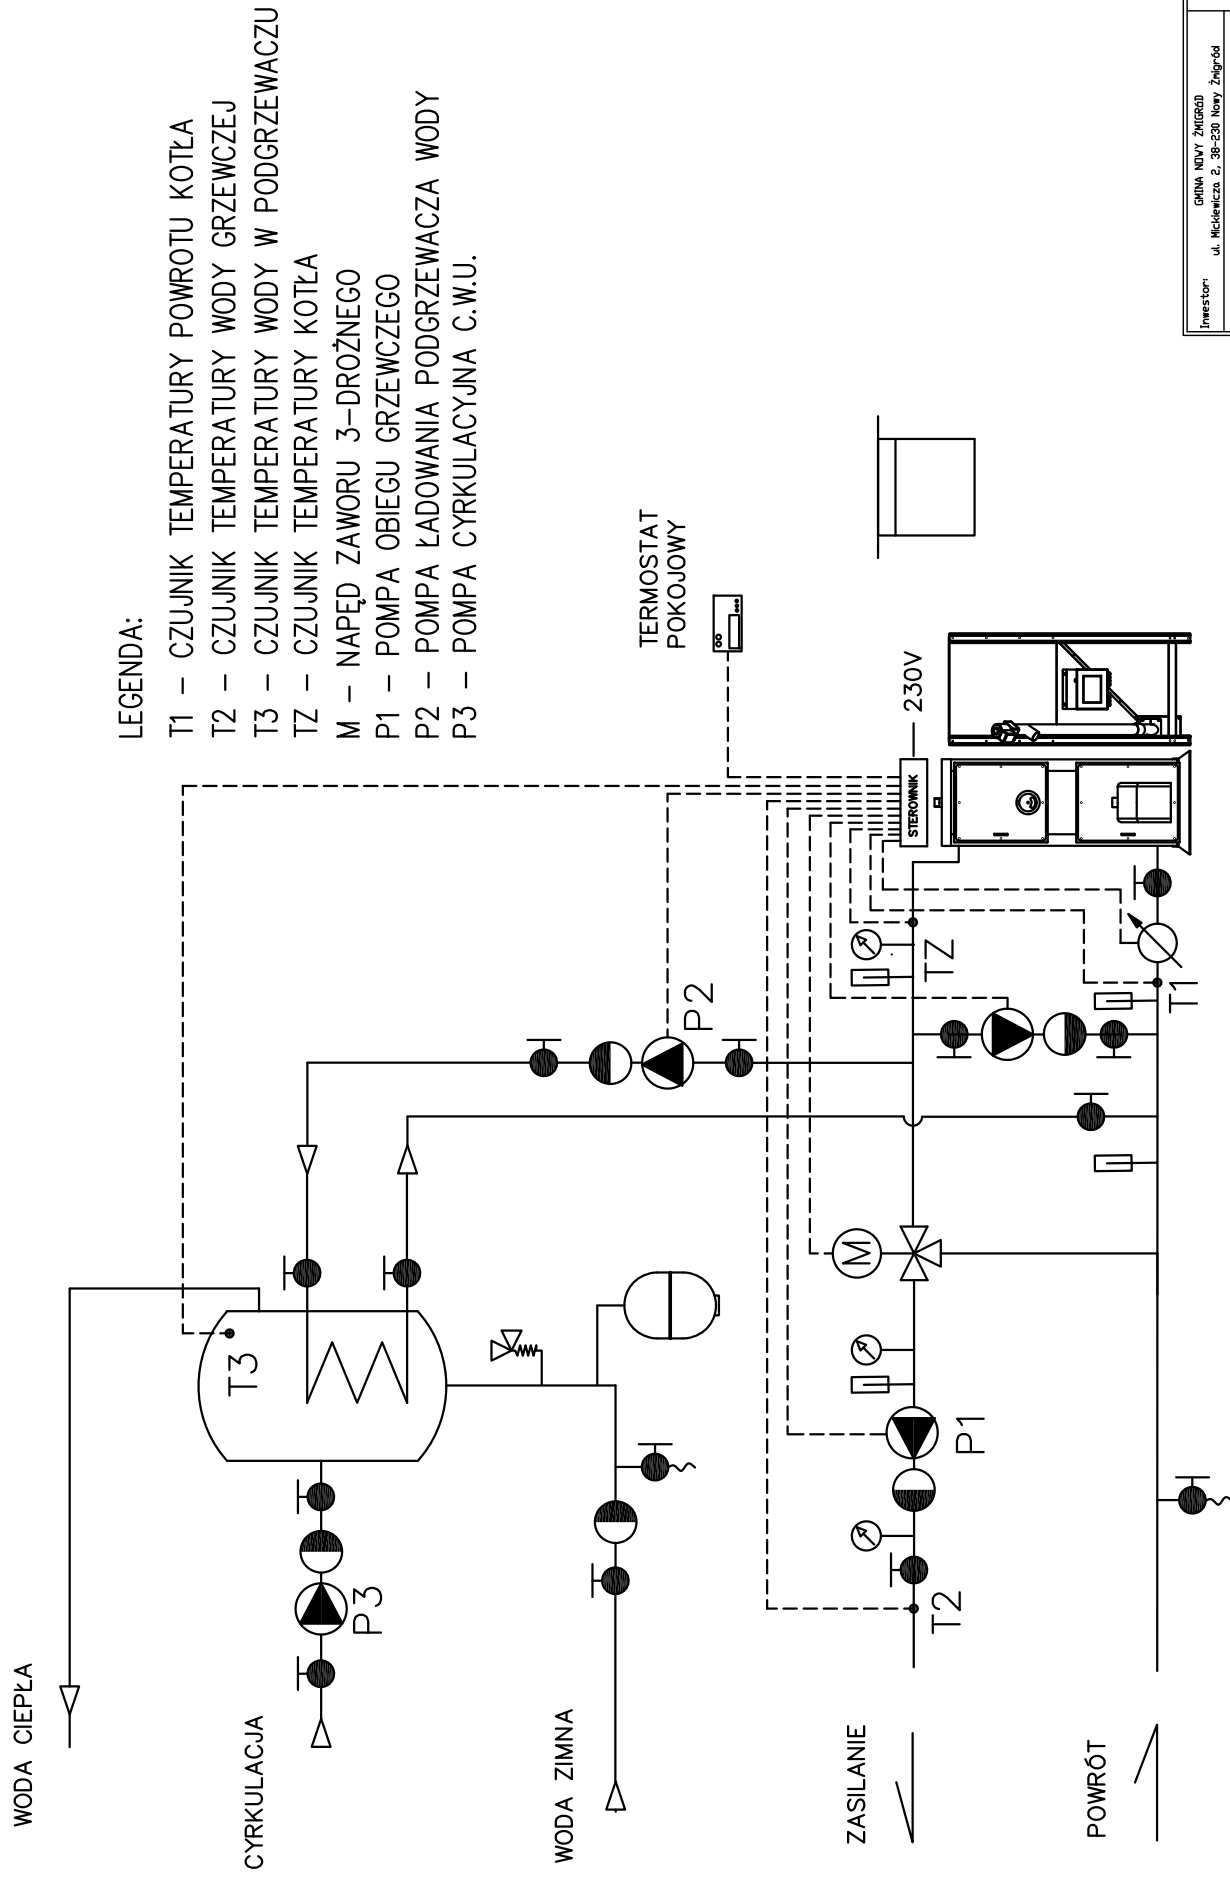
LEGENDA:
T1 – CZUJNIK TEMPERATURY POWROTU KOTŁA
T2 – CZUJNIK TEMPERATURY WODY GRZEWCZEJ
T3 – CZUJNIK TEMPERATURY WODY W PODGRZEWACZU
TZ – CZUJNIK TEMPERATURY KOTŁA
M – NAPĘD ZAWORU 3-DROŻNEGO
P1 – POMPA OBIEGU GRZEWCZEGO
P2 – POMPA ŁADOWANIA PODGRZEWACZA WODY
P3 – POMPA CYRKULACYJNA C.W.U.

TERMOSTAT POKOJOWY

230V

STEROWNIK

T3

P2

TZ

T1

M

P1

T2

P3

WODA CIEPŁA

CYRKULACJA

WODA ZIMNA

ZASILANIE

POWRÓT

Inwestor: GMINA NOWY ŻMIGRÓD ul. Mickiewicza 2, 38-230 Nowy Żmigród